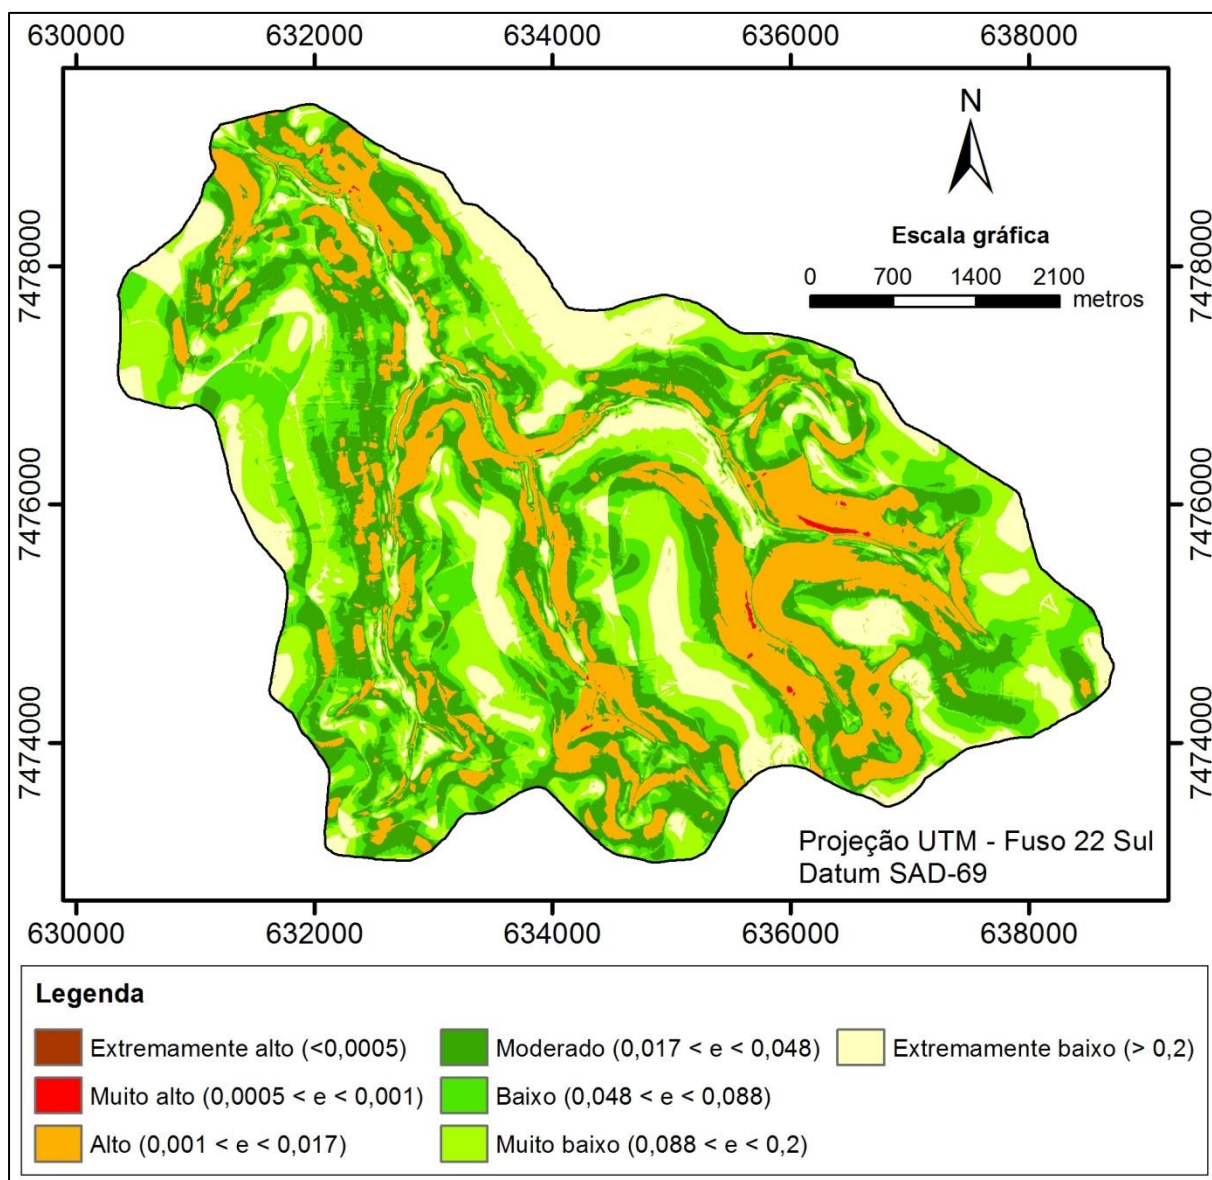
630000 632000 634000 636000 638000

7478000 7476000 7474000

7478000 7476000 7474000

N

Escala gráfica

0 700 1400 2100 metros

Projeção UTM - Fuso 22 Sul
Datum SAD-69

630000 632000 634000 636000 638000

Legenda

Extremamente alto (<0,0005)
Muito alto (0,0005 < e < 0,001)
Alto (0,001 < e < 0,017)
Moderado (0,017 < e < 0,048)
Baixo (0,048 < e < 0,088)
Muito baixo (0,088 < e < 0,2)
Extremamente baixo (> 0,2)